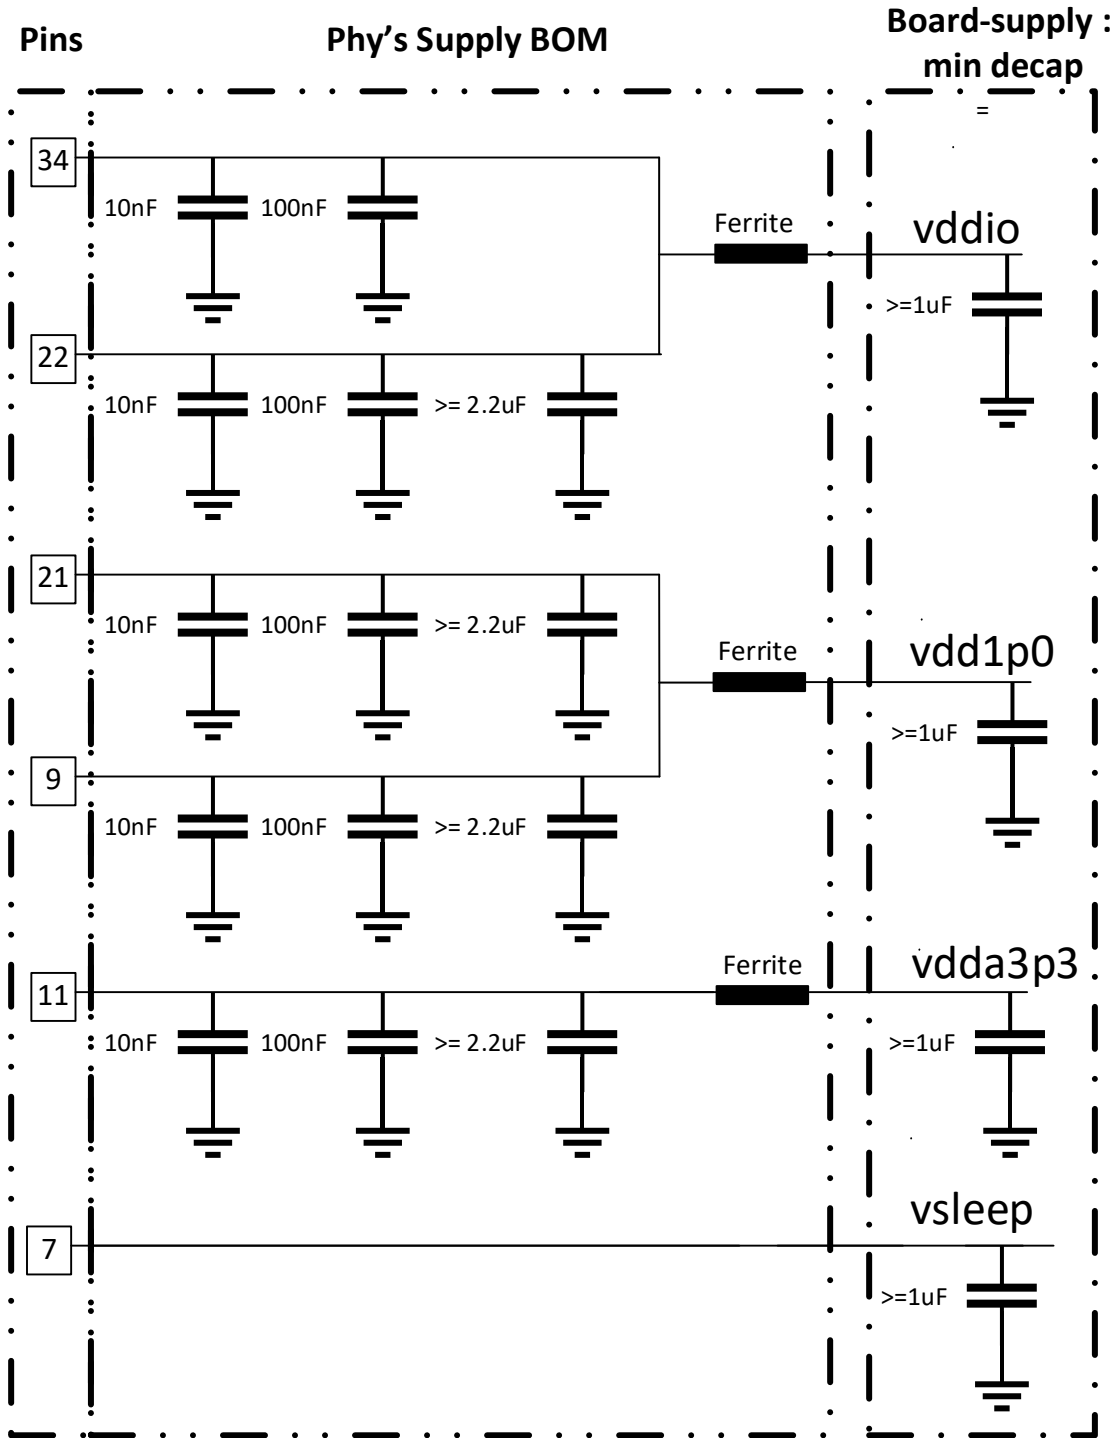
Pins

Phy's Supply BOM

Board-supply : min decap

=

34

10nF 100nF

Ferrite

vddio

>=1uF

22

10nF 100nF >= 2.2uF

21

10nF 100nF >= 2.2uF

Ferrite

vdd1p0

>=1uF

9

10nF 100nF >= 2.2uF

Ferrite

vdda3p3

11

10nF 100nF >= 2.2uF

>=1uF

vsleep

7

>=1uF